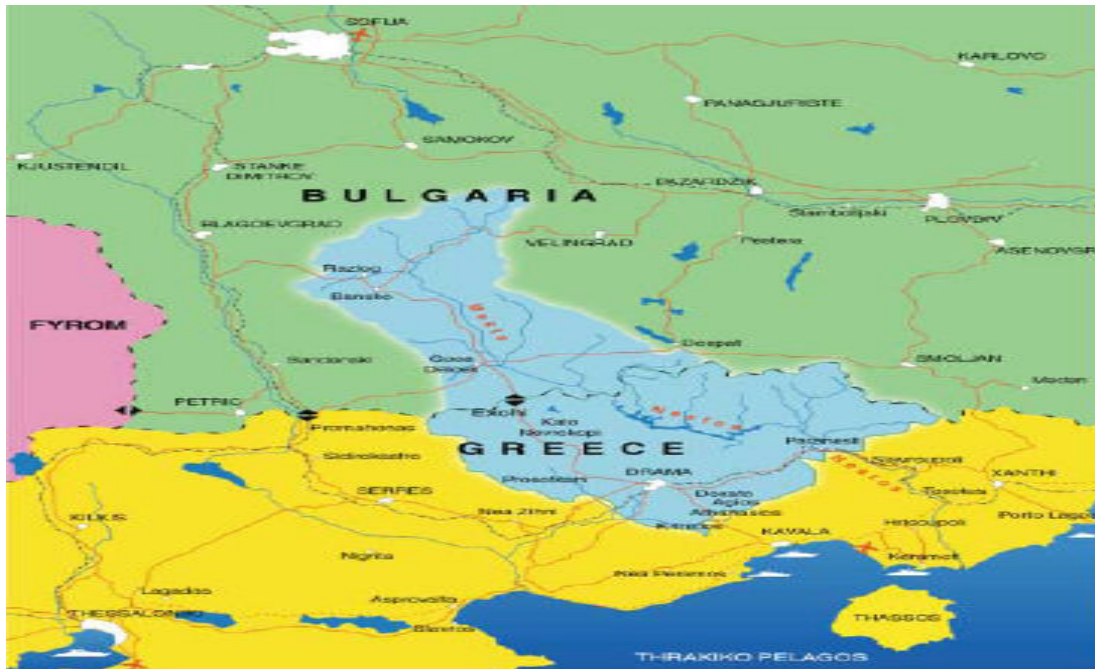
SOFIA
KARLOVO
PANAGJURISTE
SAMOKOV
KJUSTENDIL
STANKE DIMITROV
BULGARIA
PAZARDZIK
Stambolijski
PLOVDIV
BLAGOEVGRAD
VELINGRAD
Pestera
ASENOVGR
Razlog
Bansko
FYROM
Mesta
Dospat
Sandanski
Goce Delcev
SMOLJAN
Madan
PETRIC
Promahonas
Exohi
Kato Nevrokopi
Nestos
Paranesti
GREECE
Sidirokastro
DRAMA
Stavroupoli
XANTHI
SERRES
Prosotsani
Doxato
Agios Athanasios
Nestos
Toxotes
KILKIS
Nea Zihni
Kalampaki
KAVALA
Hrissoupoli
Porto Lago
Nigrita
Keramoti
Lagadas
Nea Peramos
Asprovalta
THASSOS
THESSALONIKI
Stavros
THRAKIKO PELAGOS